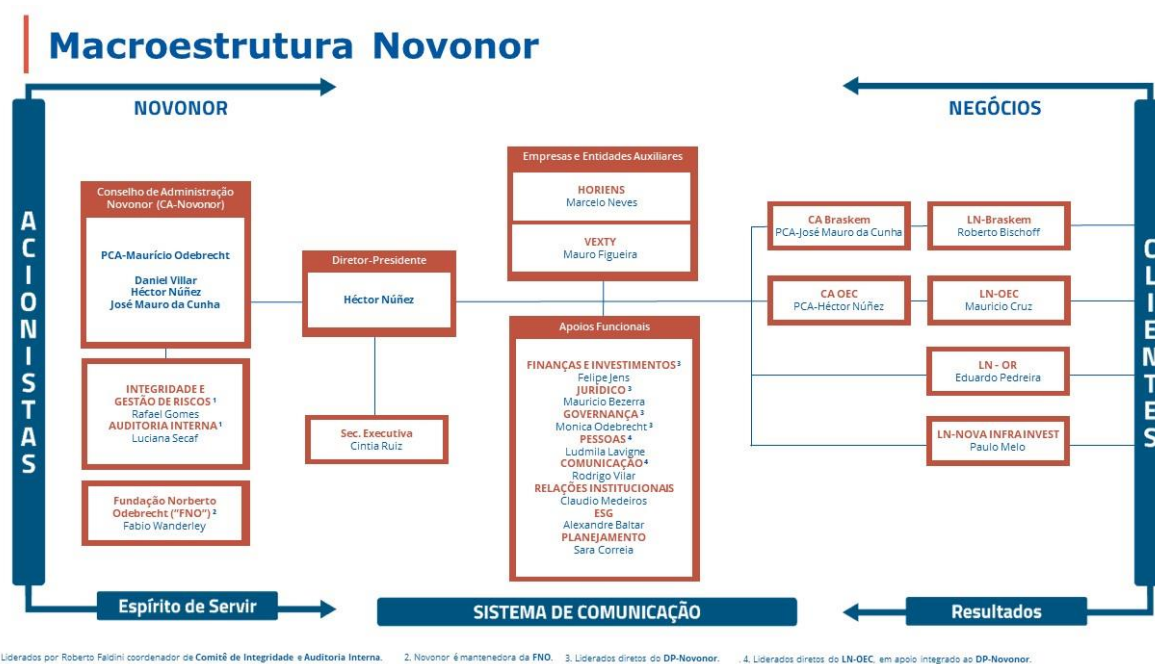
Macroestrutura Novonor

NOVONOR

NEGÓCIOS

ACIONISTAS

CLIENTES

Conselho de Administração Novonor (CA-Novonor)

PCA-Maurício Odebrecht

Daniel Villar
Héctor Núñez
José Mauro da Cunha

INTEGRIDADE E GESTÃO DE RISCOS ¹
Rafael Gomes
AUDITORIA INTERNA ¹
Luciana Secaf

Fundação Norberto Odebrecht ("FNO") ²
Fabio Wanderley

Diretor-Presidente

Héctor Núñez

Sec. Executiva
Cintia Ruiz

Empresas e Entidades Auxiliares

HORIENS
Marcelo Neves

VEXTY
Mauro Figueira

Apoios Funcionais

FINANÇAS E INVESTIMENTOS ³
Felipe Jens
JURÍDICO ³
Mauricio Bezerra
GOVERNANÇA ³
Monica Odebrecht ³
PESSOAS ⁴
Ludmila Lavigne
COMUNICAÇÃO ⁴
Rodrigo Vilar
RELAÇÕES INSTITUCIONAIS
Claudio Medeiros
ESG
Alexandre Baltar
PLANEJAMENTO
Sara Correia

CA Braskem
PCA-José Mauro da Cunha

LN-Braskem
Roberto Bischoff

CA OEC
PCA-Héctor Núñez

LN-OEC
Mauricio Cruz

LN - OR
Eduardo Pedreira

LN-NOVA INFRA INVEST
Paulo Melo

Espírito de Servir

SISTEMA DE COMUNICAÇÃO

Resultados

Liderados por Roberto Faldini coordenador de Comitê de Integridade e Auditoria Interna. 2. Novonor é mantenedora da FNO. 3. Liderados diretos do DP-Novonor. 4. Liderados diretos do LN-OEC, em apoio integrado ao DP-Novonor.